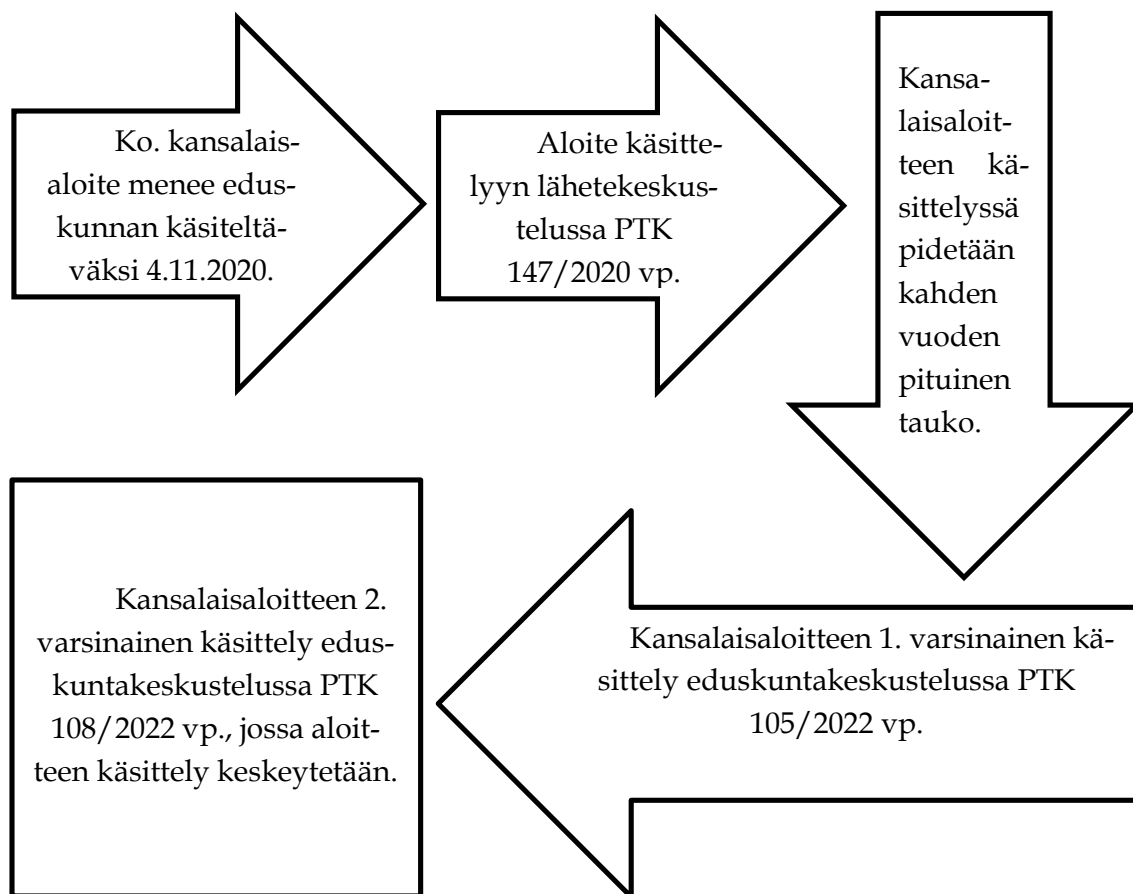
Ko. kansalaisaloite menee eduskunnan käsiteltäväksi 4.11.2020.

Aloite käsittelyyn lähetekeskustelussa PTK 147/2020 vp.

Kansalaisaloitteen käsittelyssä pidetään kahden vuoden pituinen tauko.

Kansalaisaloitteen 1. varsinainen käsittely eduskuntakeskustelussa PTK 105/2022 vp.

Kansalaisaloitteen 2. varsinainen käsittely eduskuntakeskustelussa PTK 108/2022 vp., jossa aloitteen käsittely keskeytetään.